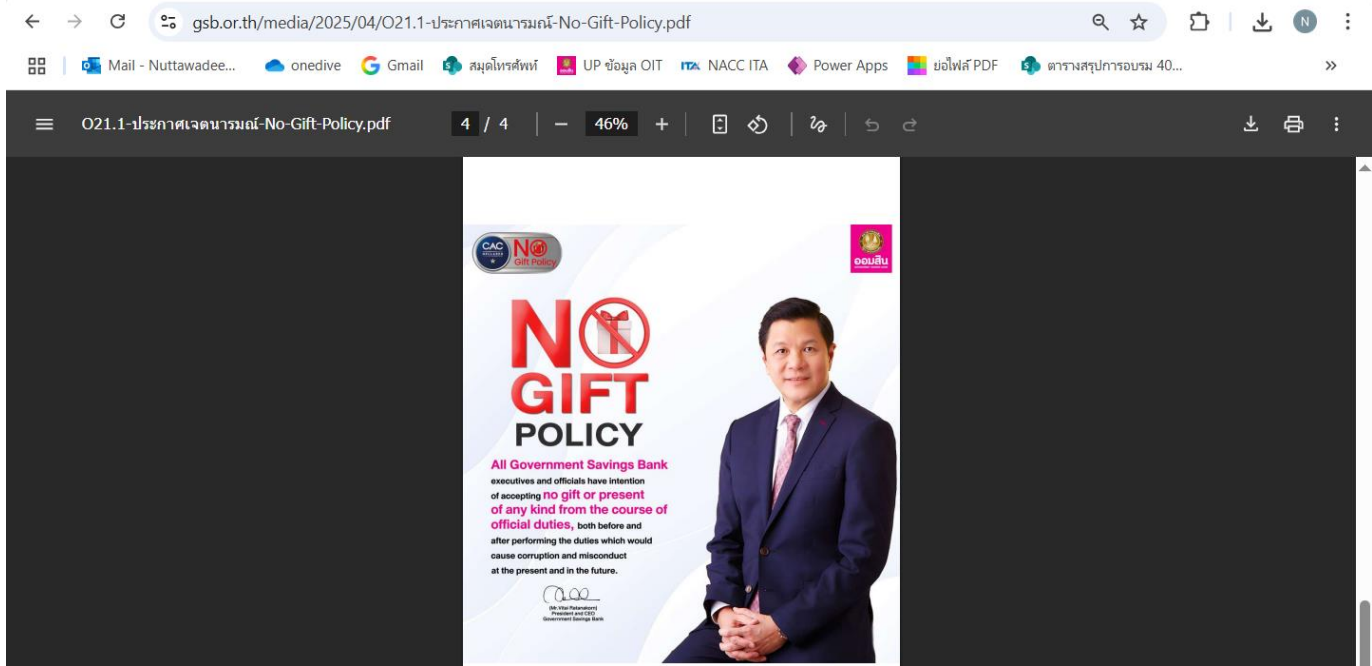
gsb.or.th/media/2025/04/O21.1-ประกาศเจตนารมณ์-No-Gift-Policy.pdf

Mail - Nuttawadee... onedive Gmail สมุดโทรศัพท์ UP ข้อมูล OIT NACC ITA Power Apps ย่อไฟล์ PDF ตารางสรุปการอบรม 40...

O21.1-ประกาศเจตนารมณ์-No-Gift-Policy.pdf 4 / 4 46%

CAC NO Gift Policy

ออมสิน

NO GIFT POLICY

All Government Savings Bank executives and officials have intention of accepting no gift or present of any kind from the course of official duties, both before and after performing the duties which would cause corruption and misconduct at the present and in the future.

(Mr. Vitai Ratanakorn)
President and CEO
Government Savings Bank